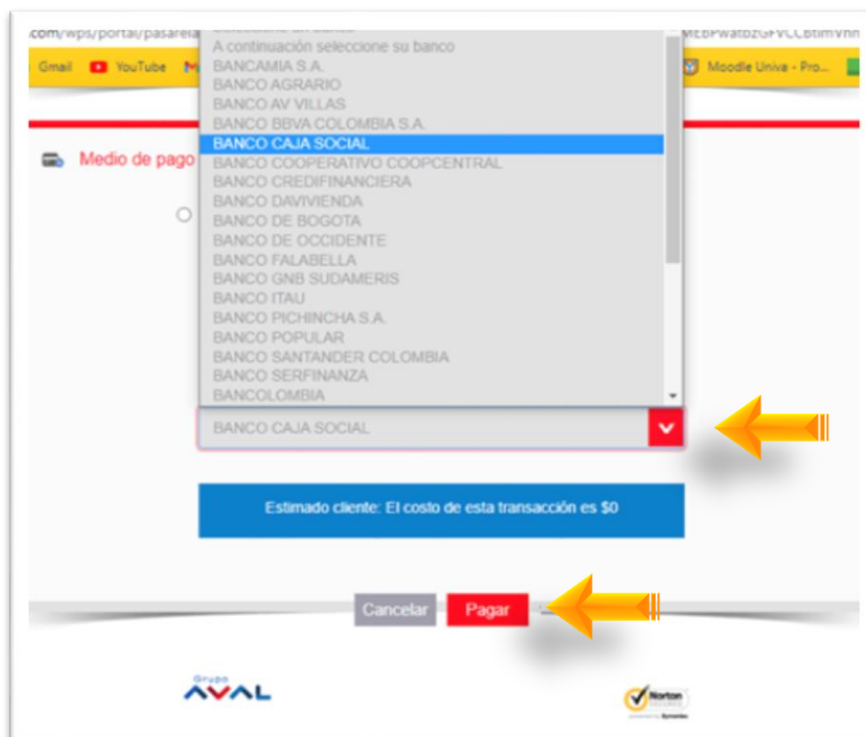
.com/wps/portal/pasarela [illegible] MEBPwatbZGFVCCBtimVhh

Gmail YouTube M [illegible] Moodle Univa - Pro...

Medio de pago

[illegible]
A continuación seleccione su banco
BANCAMIA S.A.
BANCO AGRARIO
BANCO AV VILLAS
BANCO BBVA COLOMBIA S.A.
BANCO CAJA SOCIAL
BANCO COOPERATIVO COOPCENTRAL
BANCO CREDIFINANCIERA
BANCO DAVIVIENDA
BANCO DE BOGOTA
BANCO DE OCCIDENTE
BANCO FALABELLA
BANCO GNB SUDAMERIS
BANCO ITAU
BANCO PICHINCHA S.A.
BANCO POPULAR
BANCO SANTANDER COLOMBIA
BANCO SERFINANZA
BANCOLOMBIA

BANCO CAJA SOCIAL

Estimado cliente: El costo de esta transacción es $0

Cancelar Pagar

Grupo AVAL

Norton